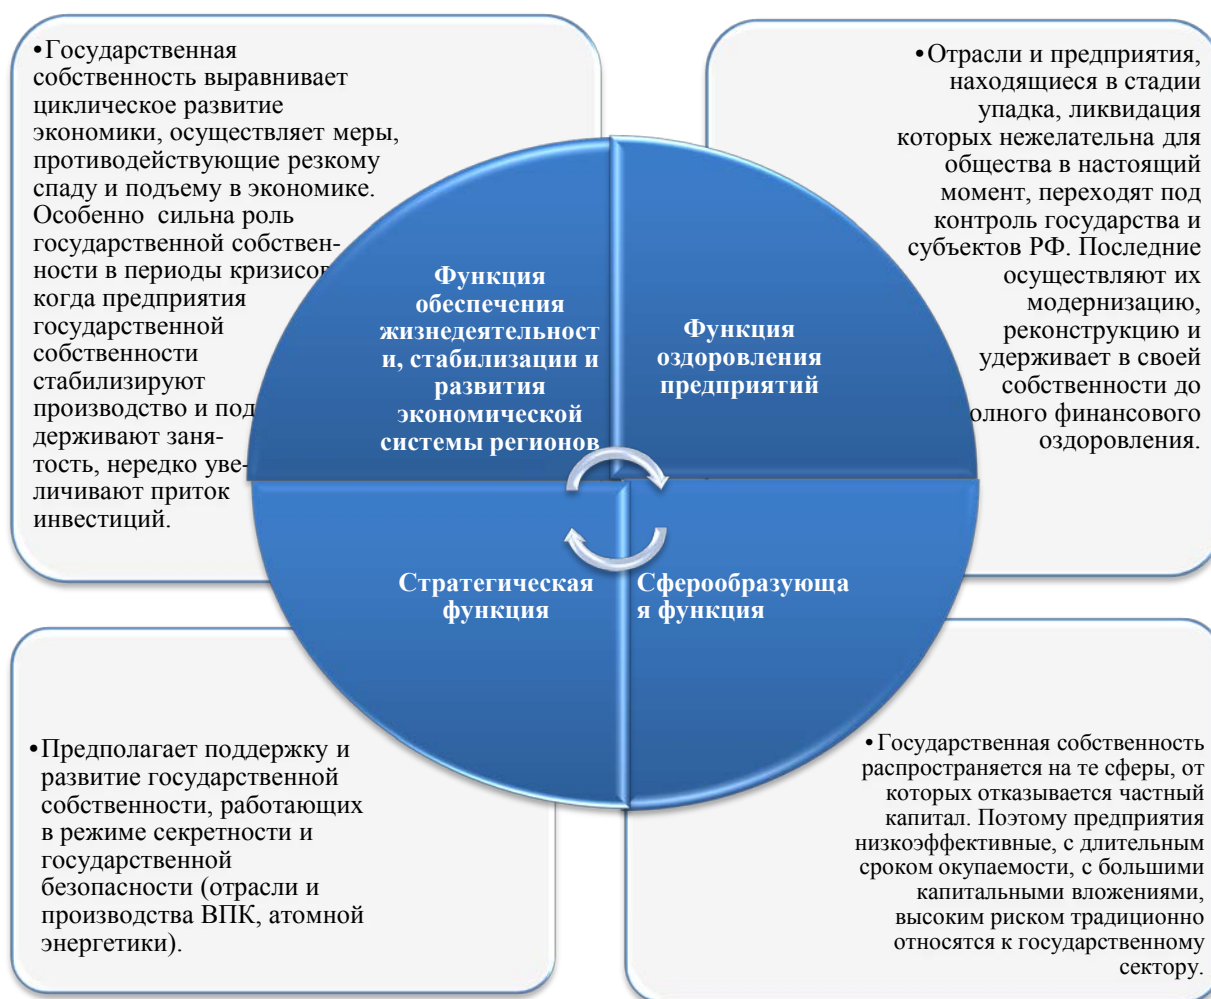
•Государственная собственность выравнивает циклическое развитие экономики, осуществляет меры, противодействующие резкому спаду и подъему в экономике. Особенно сильна роль государственной собственности в периоды кризисов когда предприятия государственной собственности стабилизируют производство и поддерживают занятость, нередко увеличивают приток инвестиций.

•Отрасли и предприятия, находящиеся в стадии упадка, ликвидация которых нежелательна для общества в настоящий момент, переходят под контроль государства и субъектов РФ. Последние осуществляют их модернизацию, реконструкцию и удерживает в своей собственности до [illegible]олного финансового оздоровления.

Функция обеспечения жизнедеятельности, стабилизации и развития экономической системы регионов

Функция оздоровления предприятий

Стратегическая функция

Сферообразующая функция

•Предполагает поддержку и развитие государственной собственности, работающих в режиме секретности и государственной безопасности (отрасли и производства ВПК, атомной энергетики).

•Государственная собственность распространяется на те сферы, от которых отказывается частный капитал. Поэтому предприятия низкоэффективные, с длительным сроком окупаемости, с большими капитальными вложениями, высоким риском традиционно относятся к государственному сектору.